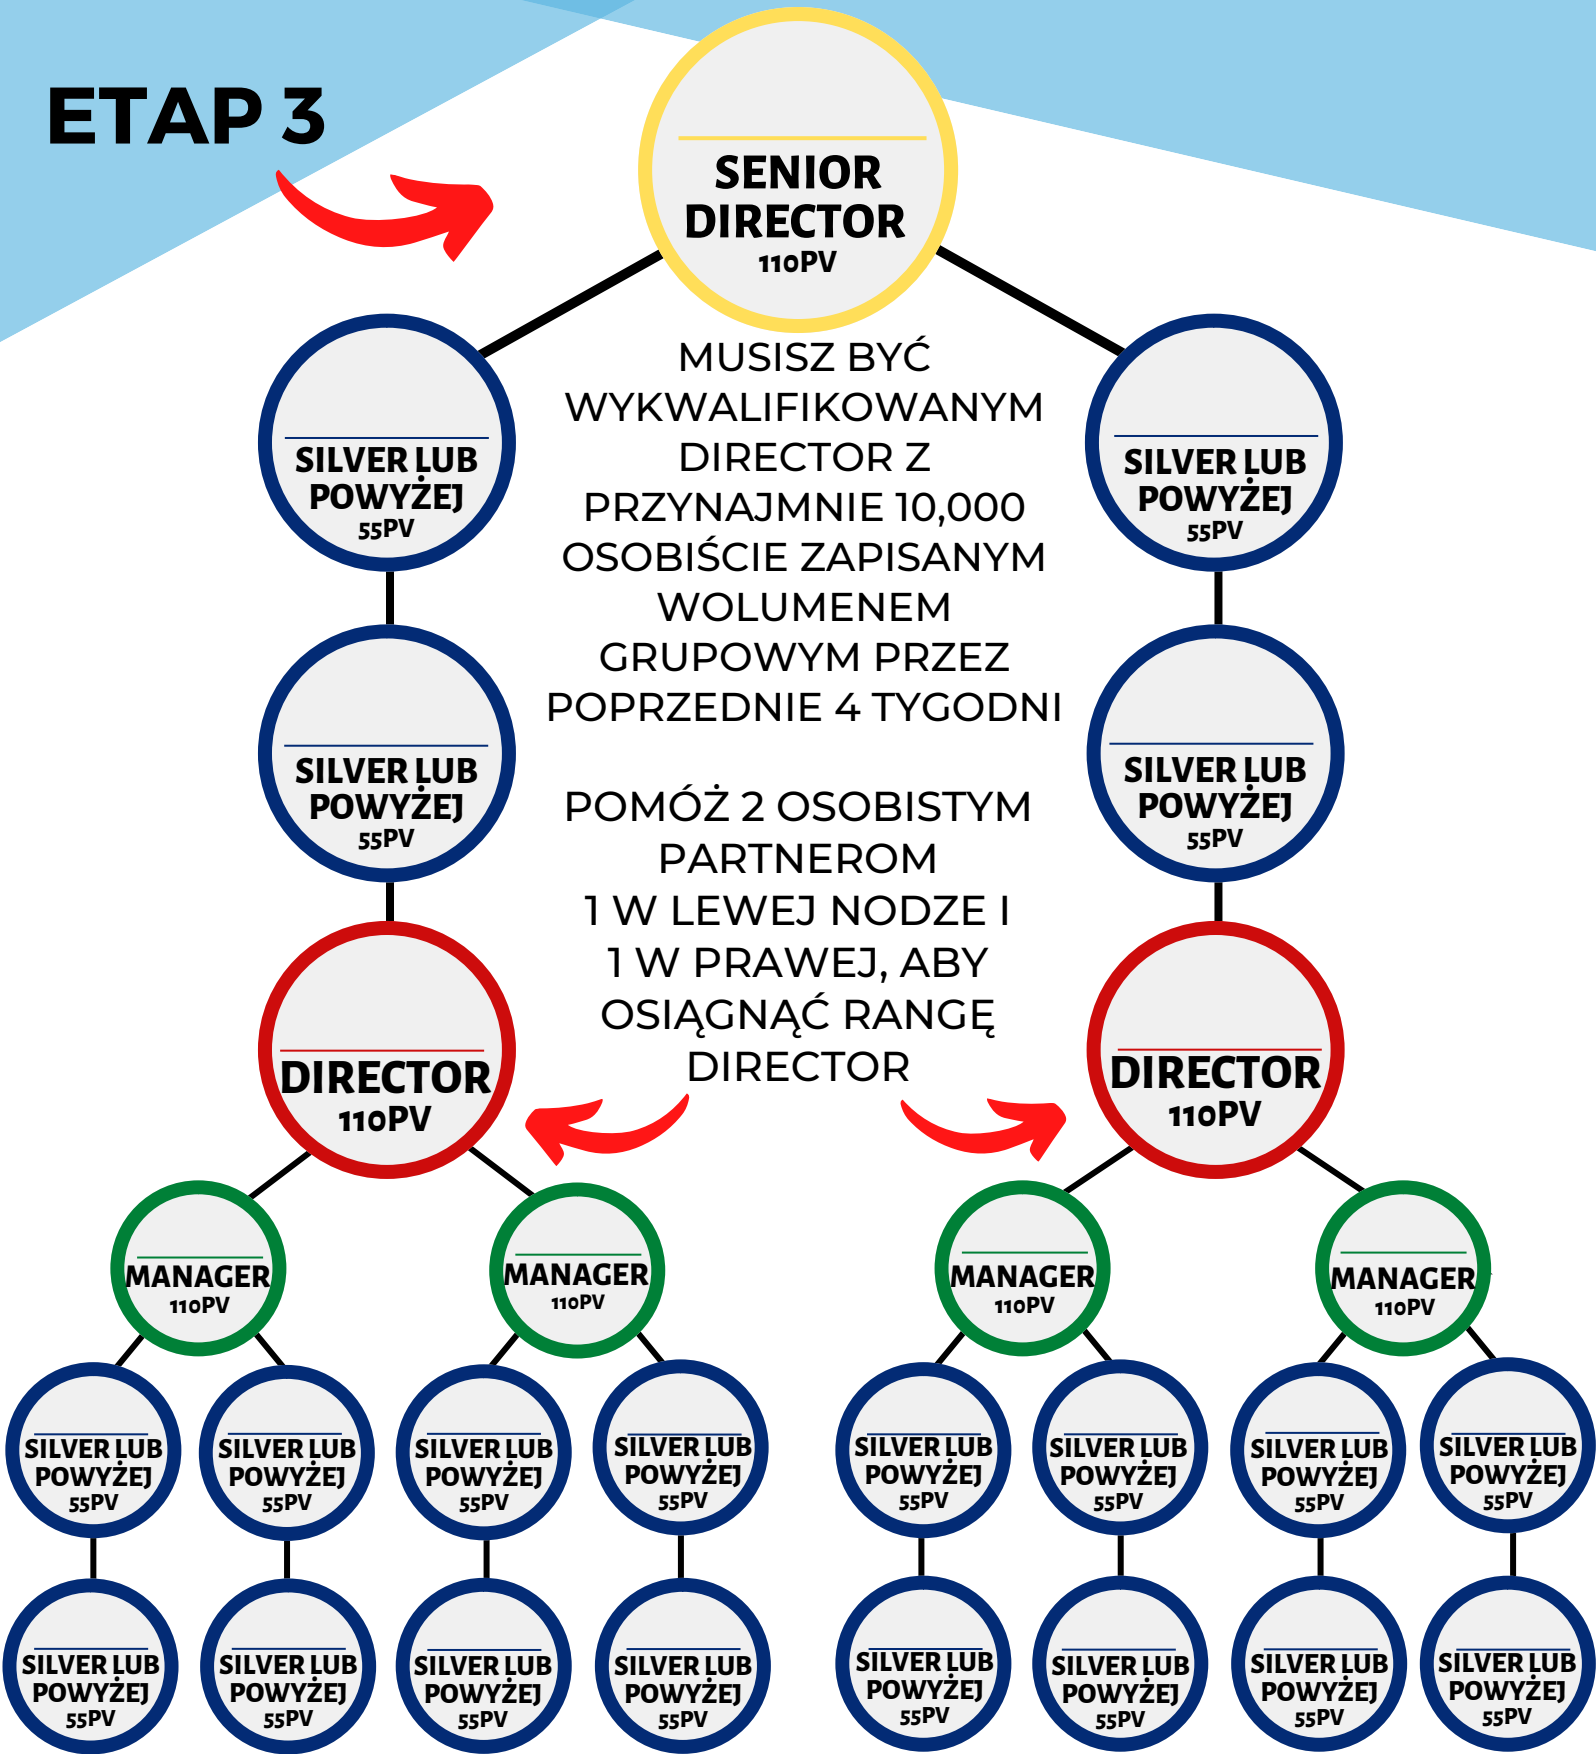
ETAP 3

SENIOR DIRECTOR
110PV

SILVER LUB POWYŻEJ
55PV

SILVER LUB POWYŻEJ
55PV

MUSISZ BYĆ WYKWALIFIKOWANYM DIRECTOR Z PRZYNAJMNIE 10,000 OSOBIŚCIE ZAPISANYM WOLUMENEM GRUPOWYM PRZEZ POPRZEDNIE 4 TYGODNI

SILVER LUB POWYŻEJ
55PV

SILVER LUB POWYŻEJ
55PV

POMÓŻ 2 OSOBISTYM PARTNEROM 1 W LEWEJ NODZE I 1 W PRAWEJ, ABY OSIĄGNĄĆ RANGĘ DIRECTOR

DIRECTOR
110PV

DIRECTOR
110PV

MANAGER
110PV

MANAGER
110PV

MANAGER
110PV

MANAGER
110PV

SILVER LUB POWYŻEJ
55PV

SILVER LUB POWYŻEJ
55PV

SILVER LUB POWYŻEJ
55PV

SILVER LUB POWYŻEJ
55PV

SILVER LUB POWYŻEJ
55PV

SILVER LUB POWYŻEJ
55PV

SILVER LUB POWYŻEJ
55PV

SILVER LUB POWYŻEJ
55PV

SILVER LUB POWYŻEJ
55PV

SILVER LUB POWYŻEJ
55PV

SILVER LUB POWYŻEJ
55PV

SILVER LUB POWYŻEJ
55PV

SILVER LUB POWYŻEJ
55PV

SILVER LUB POWYŻEJ
55PV

SILVER LUB POWYŻEJ
55PV

SILVER LUB POWYŻEJ
55PV